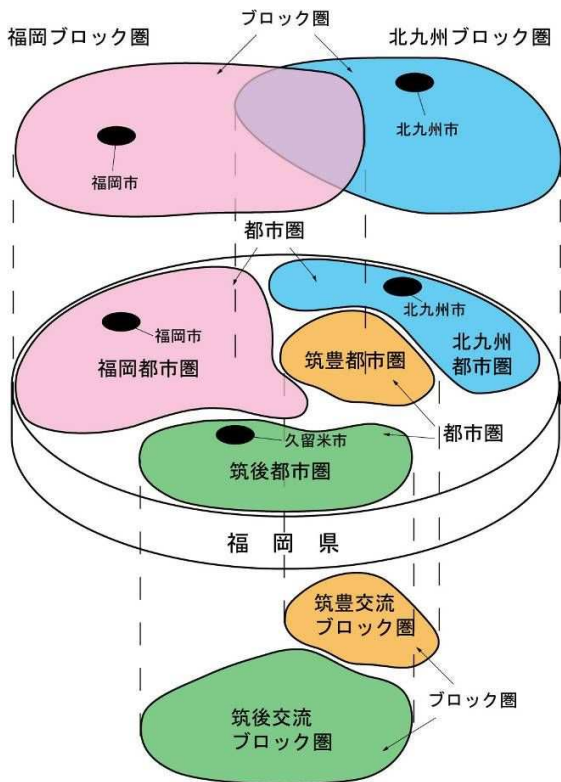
福岡ブロック圏

ブロック圏

北九州ブロック圏

北九州市

福岡市

都市圏

北九州市

福岡市

福岡都市圏

筑豊都市圏

北九州都市圏

久留米市

都市圏

筑後都市圏

福 岡 県

筑豊交流ブロック圏

ブロック圏

筑後交流ブロック圏